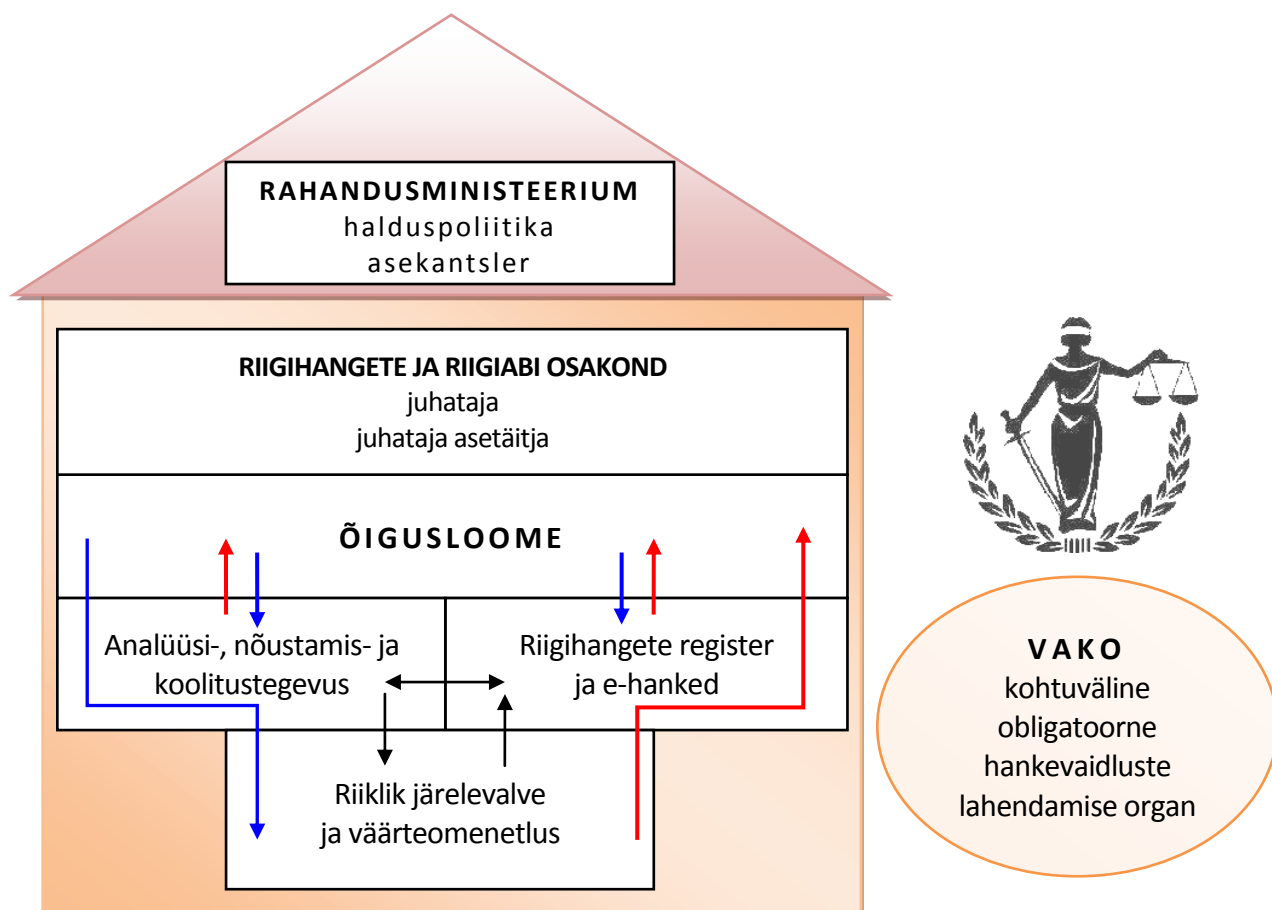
RAHANDUSMINISTEERIUM
halduspoliitika
asekantsler

RIIGIHANGETE JA RIIGIABI OSAKOND
juhataja
juhataja asetäitja

ÕIGUSLOOME

Analüüsi-, nõustamis- ja koolitustegevus

Riigihangete register ja e-hanked

Riiklik järelevalve ja väärteomenetlus

VAKO
kohtuväline
obligatoorne
hankevaidluste
lahendamise organ